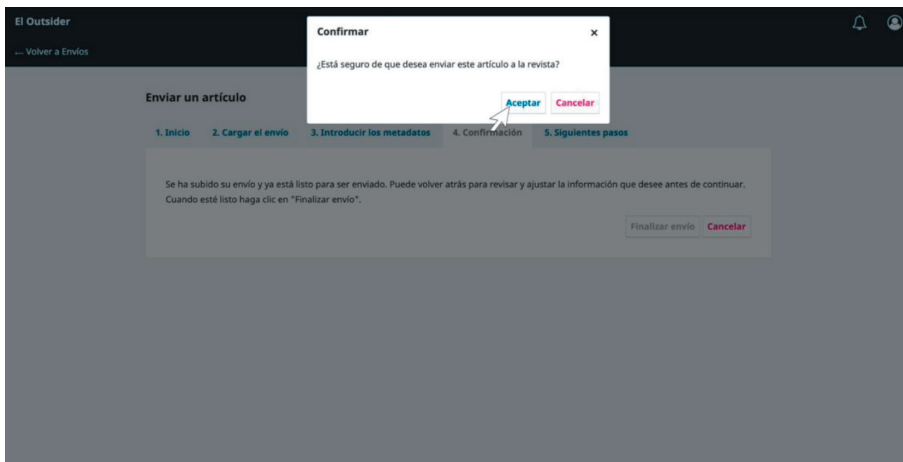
El Outsider

← Volver a Envíos

Confirmar ×

¿Está seguro de que desea enviar este artículo a la revista?

Aceptar Cancelar

Enviar un artículo

1. Inicio 2. Cargar el envío 3. Introducir los metadatos 4. Confirmación 5. Siguientes pasos

Se ha subido su envío y ya está listo para ser enviado. Puede volver atrás para revisar y ajustar la información que desee antes de continuar. Cuando esté listo haga clic en "Finalizar envío".

Finalizar envío Cancelar